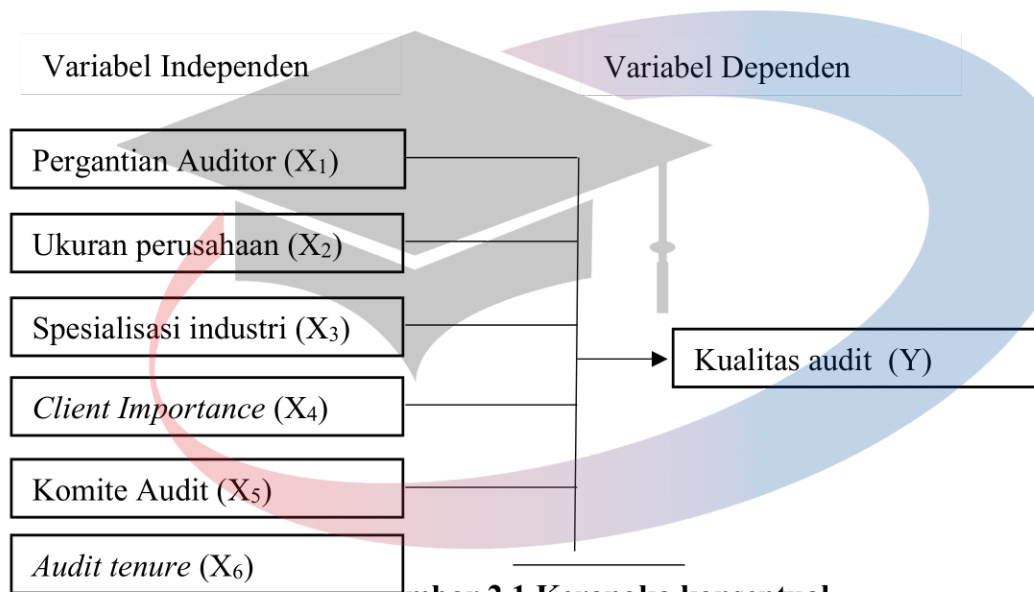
Variabel Independen

Variabel Dependen

Pergantian Auditor ($X_1$)

Ukuran perusahaan ($X_2$)

Spesialisasi industri ($X_3$)

Client Importance ($X_4$)

Komite Audit ($X_5$)

Audit tenure ($X_6$)

Kualitas audit (Y)

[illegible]mbar 2.1 Kerangka konseptual